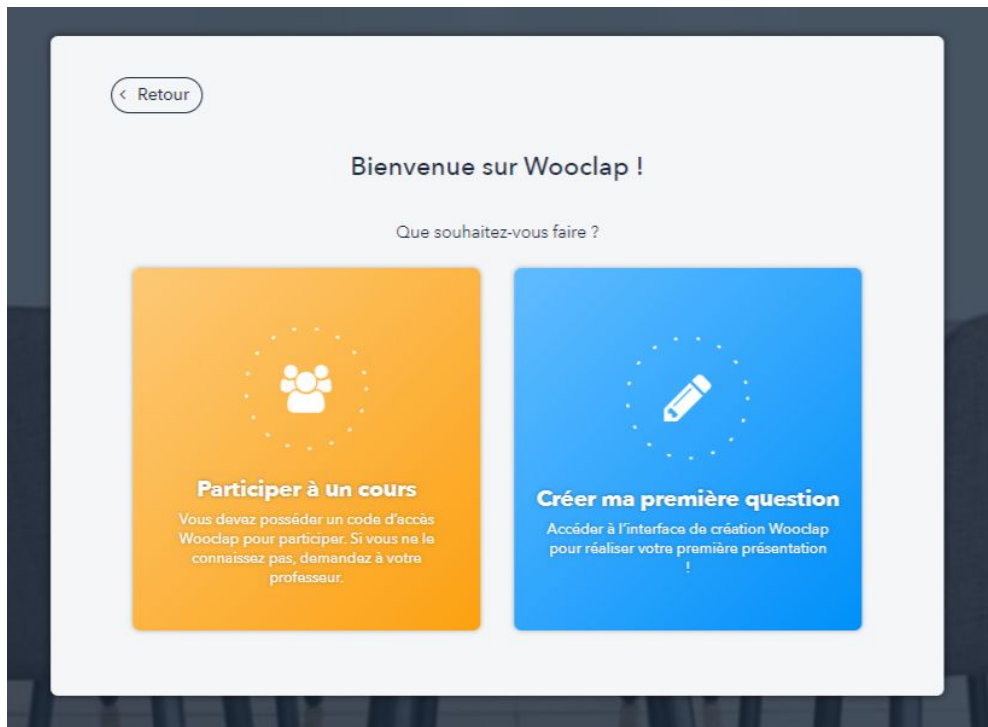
‹ Retour

Bienvenue sur Wooclap !

Que souhaitez-vous faire ?

Participer à un cours

Vous devez posséder un code d'accès Wooclap pour participer. Si vous ne le connaissez pas, demandez à votre professeur.

Créer ma première question

Accéder à l'interface de création Wooclap pour réaliser votre première présentation !